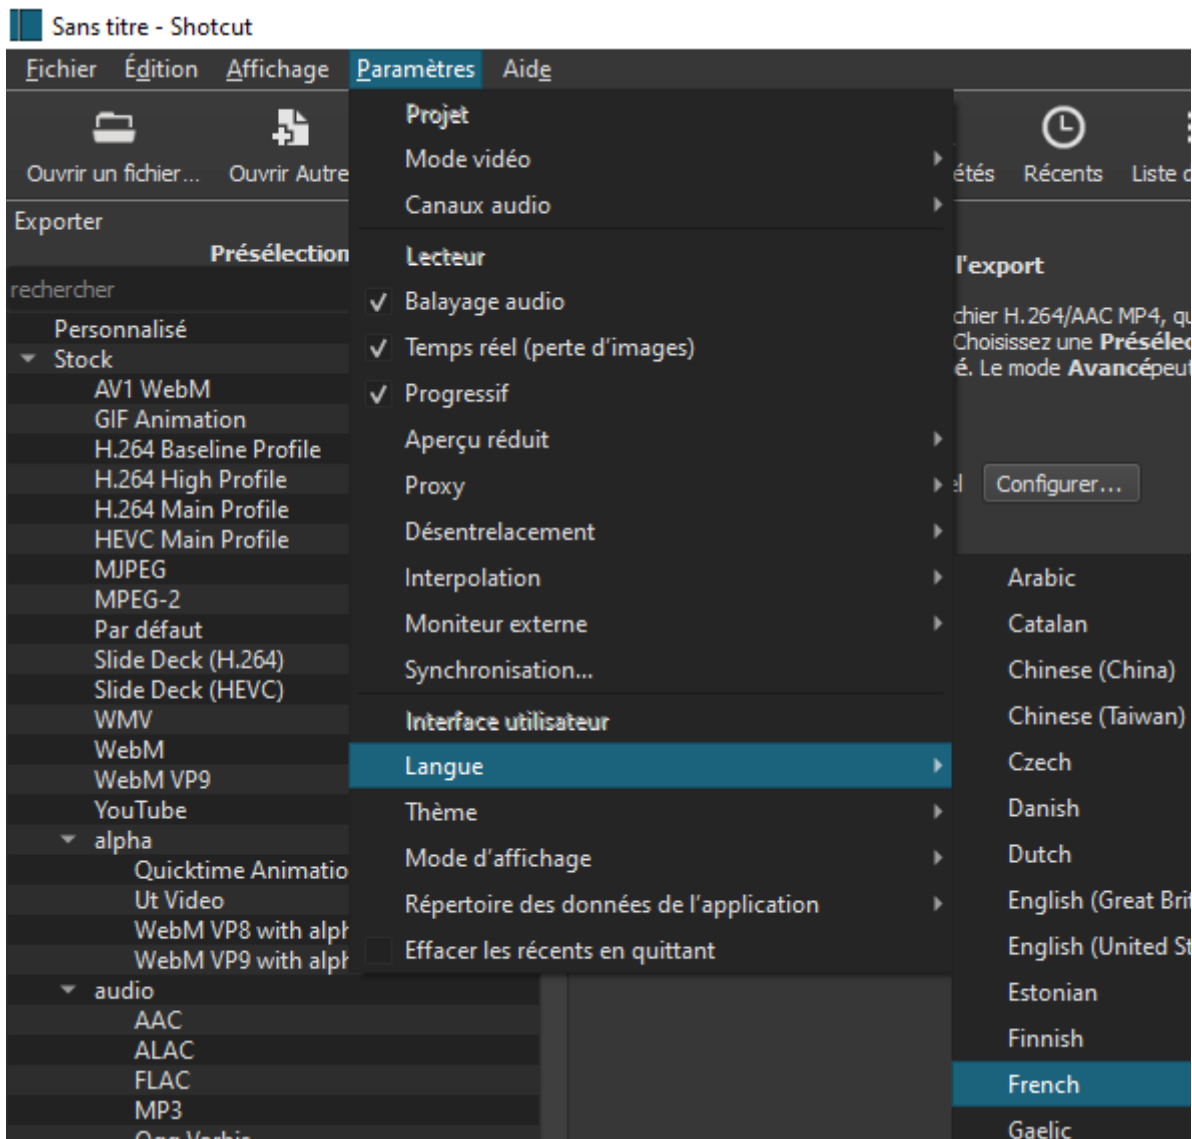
Sans titre - Shotcut

Fichier Édition Affichage Paramètres Aide

Ouvrir un fichier... Ouvrir Autre

étés Récents Liste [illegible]

Exporter

Présélection

rechercher

Personnalisé
Stock
AV1 WebM
GIF Animation
H.264 Baseline Profile
H.264 High Profile
H.264 Main Profile
HEVC Main Profile
MJPEG
MPEG-2
Par défaut
Slide Deck (H.264)
Slide Deck (HEVC)
WMV
WebM
WebM VP9
YouTube
alpha
Quicktime Animatio
Ut Video
WebM VP8 with alph
WebM VP9 with alph
audio
AAC
ALAC
FLAC
MP3
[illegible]

Projet
Mode vidéo
Canaux audio
Lecteur
✓ Balayage audio
✓ Temps réel (perte d'images)
✓ Progressif
Aperçu réduit
Proxy
Désentrelacement
Interpolation
Moniteur externe
Synchronisation...
Interface utilisateur
Langue
Thème
Mode d'affichage
Répertoire des données de l'application
Effacer les récents en quittant

l'export

chier H.264/AAC MP4, qu
Choisissez une Présélec
é. Le mode Avancé peut

Configurer...

Arabic
Catalan
Chinese (China)
Chinese (Taiwan)
Czech
Danish
Dutch
English (Great Bri
English (United St
Estonian
Finnish
French
Gaelic